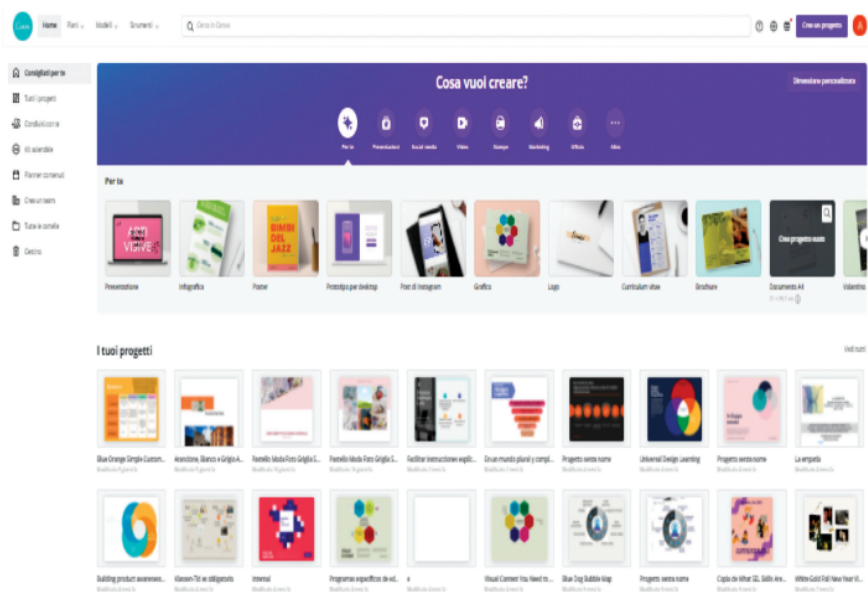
Canva Home Piani Modelli Strumenti

Cerca in Canva

Crea un progetto

Consigliati per te

Tutti i progetti

Condivisi con te

Kit aziendale

Planner contenuti

Crea un team

Tutte le cartelle

Cestino

Cosa vuoi creare?

Dimensione personalizzata

Per te Presentazioni Social media Video Stampa Marketing Ufficio Altro

Per te

Presentazione

Infografica

Poster

Prototipo per desktop

Post di Instagram

Grafico

Logo

Curriculum vitae

Brochure

Crea progetto vuoto

Documento A4

Volantino

I tuoi progetti

Vedi tutti

Blue Orange Simple Custom...

Arancione, Bianco e Grigio A...

Pastello Moda Foto Griglia S...

Pastello Moda Foto Griglia S...

Facilitar instructions explic...

Un mundo plural y compl...

Progetto senza nome

Universal Design Learning

Progetto senza nome

La empatia

Building product awareness...

Klassen-Tid vs stillgestels

Internal

Programas específicos de ed...

x

Visual Connect You Need to...

Blue Day Bubble Map

Progetto senza nome

Copia de What SEL Skills Are...

White Gold Fall New Year W...